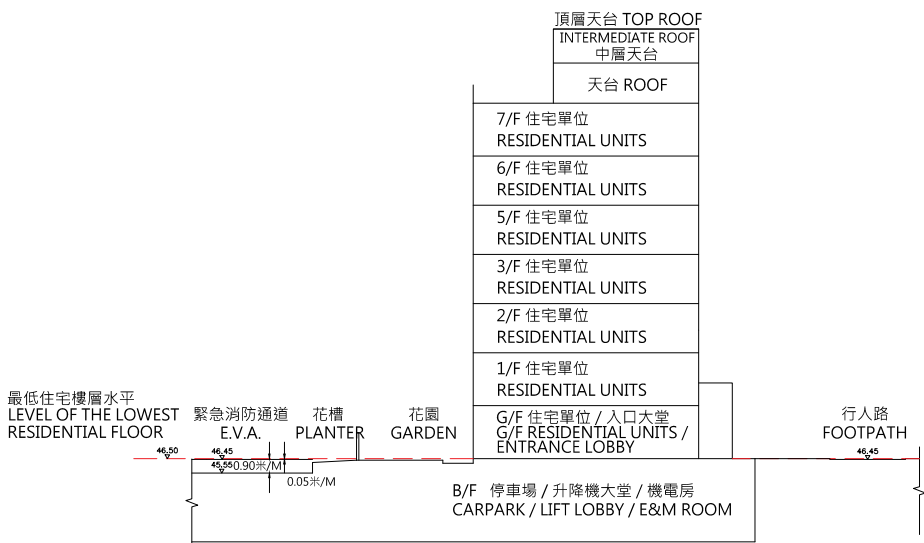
頂層天台 TOP ROOF
INTERMEDIATE ROOF
中層天台
天台 ROOF
7/F 住宅單位
RESIDENTIAL UNITS
6/F 住宅單位
RESIDENTIAL UNITS
5/F 住宅單位
RESIDENTIAL UNITS
3/F 住宅單位
RESIDENTIAL UNITS
2/F 住宅單位
RESIDENTIAL UNITS
1/F 住宅單位
RESIDENTIAL UNITS
最低住宅樓層水平
LEVEL OF THE LOWEST
RESIDENTIAL FLOOR
緊急消防通道
E.V.A.
花槽
PLANTER
花園
GARDEN
G/F 住宅單位 / 入口大堂
G/F RESIDENTIAL UNITS /
ENTRANCE LOBBY
行人路
FOOTPATH
46.50
46.45
45.55
0.90米/M
0.05米/M
46.45
B/F 停車場 / 升降機大堂 / 機電房
CARPARK / LIFT LOBBY / E&M ROOM